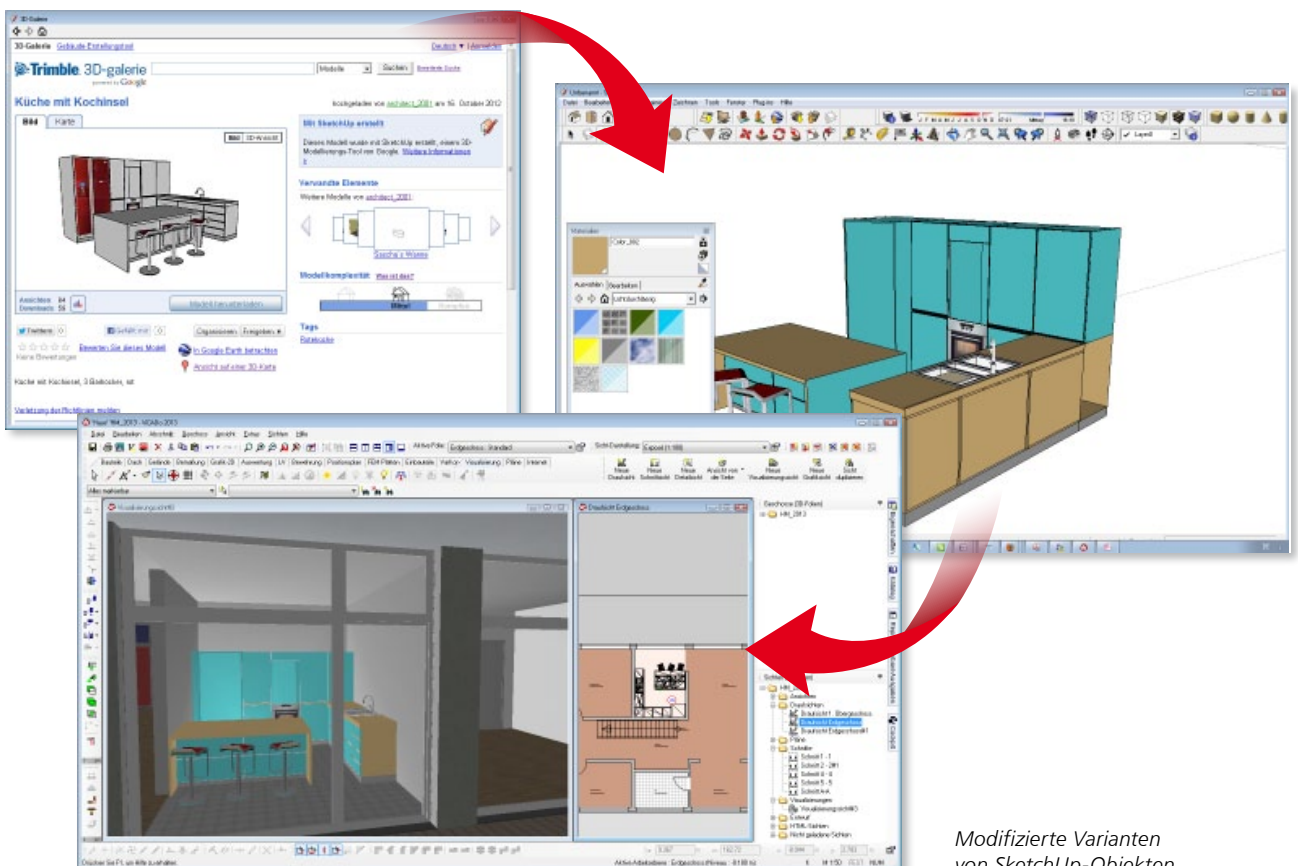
3D-Galerie

3D-Galerie Gebäude Einstellungstool

Deutsch ▾ Anmelden

Trimble 3D-galerie powered by Google

Modelle Suchen Erweiterte Suche

Küche mit Kochinsel

Hochgeladen von architect_2081 am 16. Oktober 2012

Bild Karte

Bild 3D-Ansicht

Mit SketchUp erstellt

Dieses Modell wurde mit SketchUp erstellt, einem 3D-Modellierungs-Tool von Google. Weitere Informationen

Verwandte Elemente

Weitere Modelle von architect_2081

Sascha´s Wohnung

Modellkomplexität Was ist das?

Mittel

Tags

Ratskuche

Ansichten 84
Downloads 59

Modell herunterladen

Twittern 0 Gefällt mir 0 Organisieren Freigeben

Keine Bewertungen Bewerten Sie dieses Modell

In Google Earth betrachten

Ansicht auf einer 3D-Karte

Küche mit Kochinsel, 3 Barhocker, ect

Verletzung der Richtlinien melden

Untitled

Datei Bearbeiten Ansicht Kamera Zeichnen Tools Fenster Plug-ins Hilfe

Layer0

Materialien

Color_M02

Auswählen Bearbeiten

Schlüsselbereich

Haus 164_2013 - MOABo 2013

Datei Bearbeiten Ansicht Geschoss Ansicht Extras Schnitten Hilfe

Aktive Folie: Erdgeschoss - Standard

Sicht-Darstellung: Export (1:100)

Bauteile Dach Gelände Darstellung Grafik 2D Auswertung LH Bewehrung Positionsbau FEM-Platten Einbauteile Verfügt Visualisierung Pläne Internet

Neue Draufsicht Neue Schnittsicht Neue Detailsicht Ansicht von der Seite Neue Visualisierungssicht Neue Grafiksicht Sicht aktualisieren

Alles markieren

Visualisierungssicht0

Draufsicht Erdgeschoss

Geschosse (3D-Folien)

HH_2013

Schnitten

HH_2013
Ansichten
Draufsichten
Draufsicht Obergeschoss
Draufsicht Erdgeschoss
Draufsicht Erdgeschoss#1
Pläne
Schnitte
Schnitt 1 - 1
Schnitt 2 - 2#1
Schnitt 4 - 4
Schnitt 5 - 5
Schnitt A-A
Visualisierungen
Visualisierungssicht#0
Extern
HTML-Seiten
Nicht geladene Sichten

Drücken Sie F1, um Hilfe zu erhalten.

Aktive Arbeitsebene: Erdgeschoss (Niveau: -0.180 m)

Modifizierte Varianten
von SketchUp-Objekten